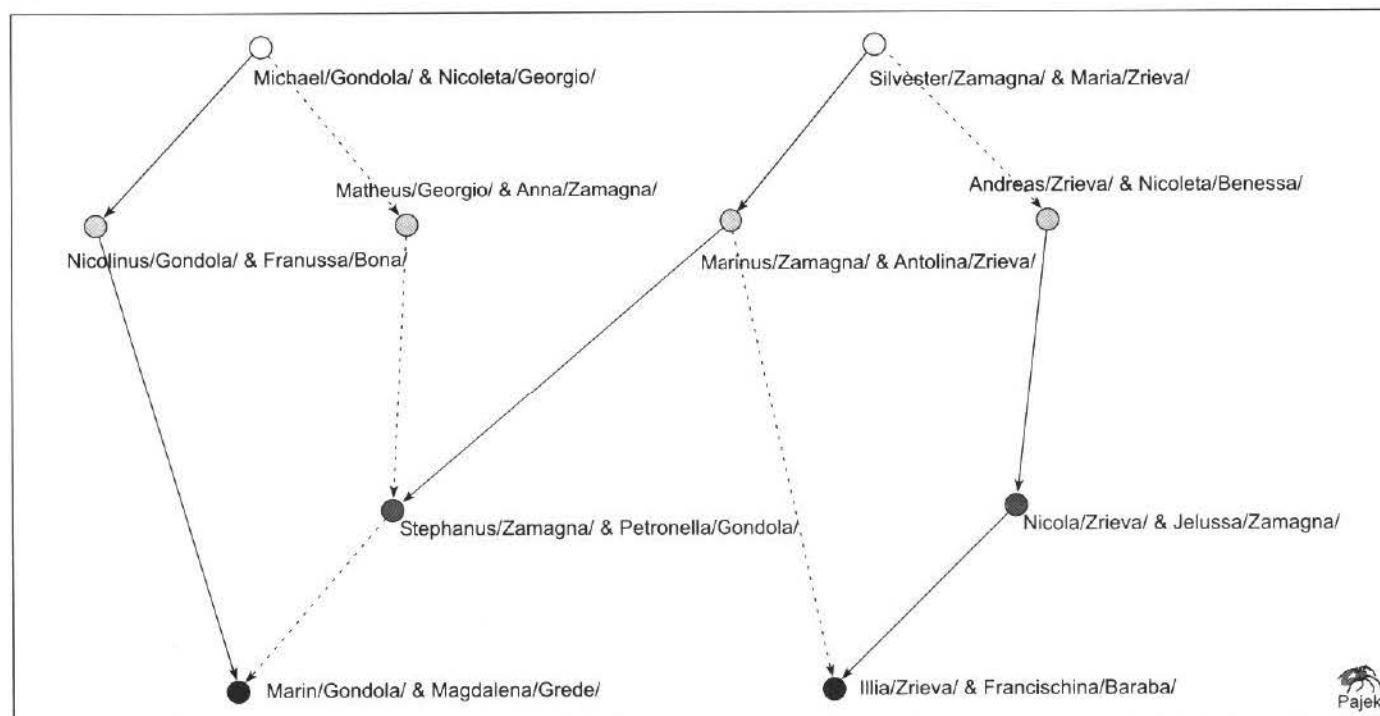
Michael/Gondola/ & Nicoleta/Georgio/

Silvester/Zamagna/ & Maria/Zrieva/

Matheus/Georgio/ & Anna/Zamagna/

Andreas/Zrieva/ & Nicoleta/Benessa/

Nicolinus/Gondola/ & Franussa/Bona/

Marinus/Zamagna/ & Antolina/Zrieva/

Stephanus/Zamagna/ & Petronella/Gondola/

Nicola/Zrieva/ & Jelussa/Zamagna/

Marin/Gondola/ & Magdalena/Grede/

Illia/Zrieva/ & Francischina/Baraba/

Pajek